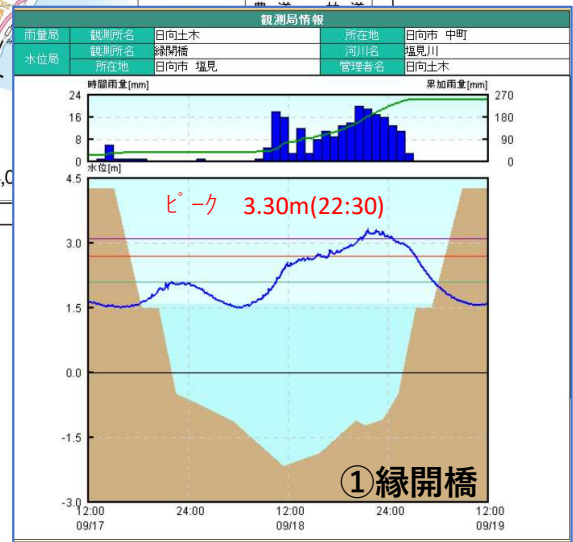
観測局情報

| 雨量局 | 観測所名 | 日向土木 | 所在地 | 日向市 中町 |
|---|---|---|---|---|
| 水位局 | 観測所名 | 縁開橋 | 河川名 | 塩見川 |
| | 所在地 | 日向市 塩見 | 管理者名 | 日向土木 |

時間雨量[mm]
累加雨量[mm]
24 16 8 0
270 180 90 0
水位[m]
4.5 3.0 1.5 0.0 -1.5 -3.0
ピーク 3.30m(22:30)
①縁開橋
12:00 09/17 24:00 12:00 09/18 24:00 12:00 09/19